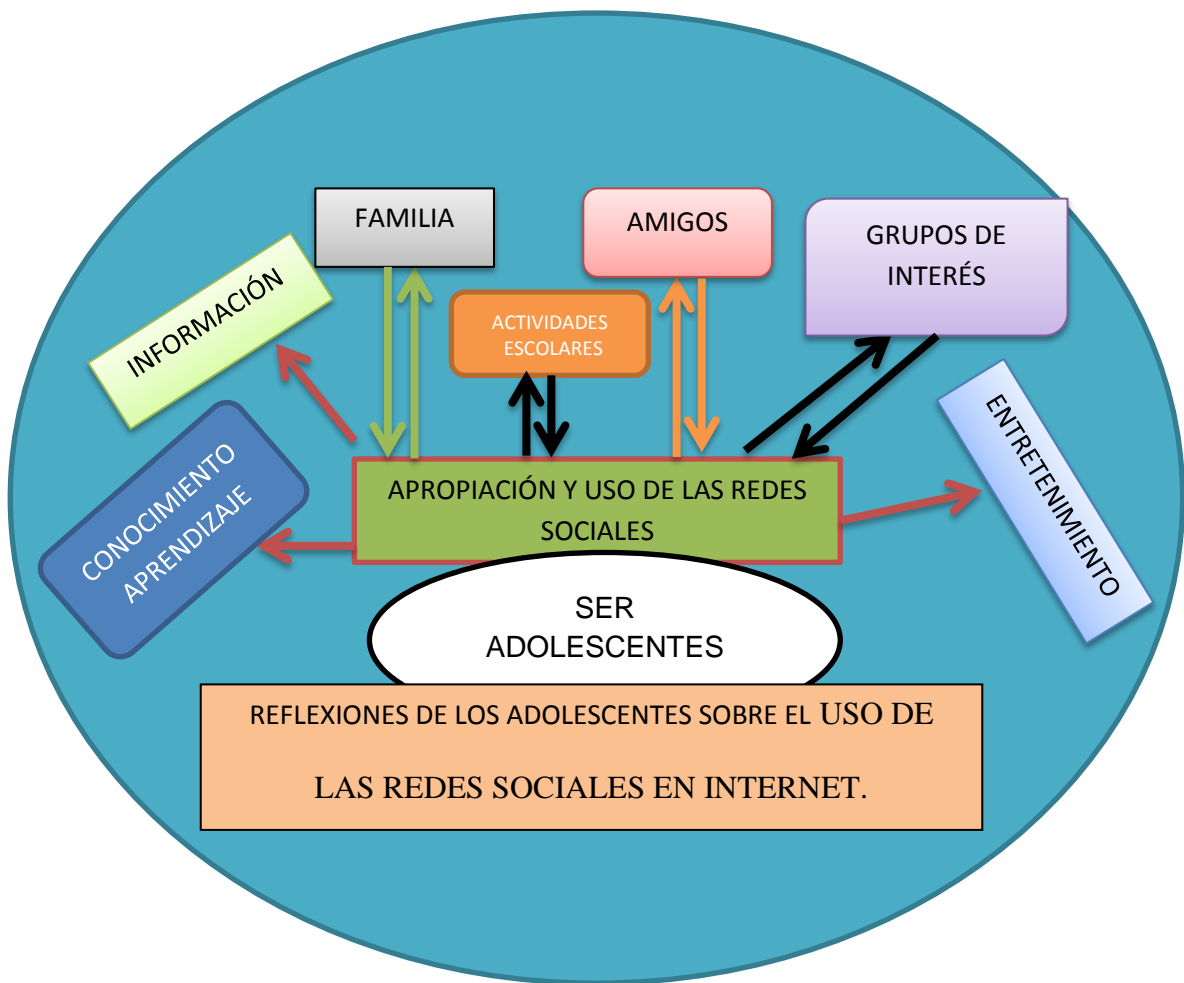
FAMILIA

AMIGOS

GRUPOS DE INTERÉS

INFORMACIÓN

ACTIVIDADES ESCOLARES

ENTRETENIMIENTO

CONOCIMIENTO APRENDIZAJE

APROPIACIÓN Y USO DE LAS REDES SOCIALES

SER ADOLESCENTES

REFLEXIONES DE LOS ADOLESCENTES SOBRE EL USO DE

LAS REDES SOCIALES EN INTERNET.